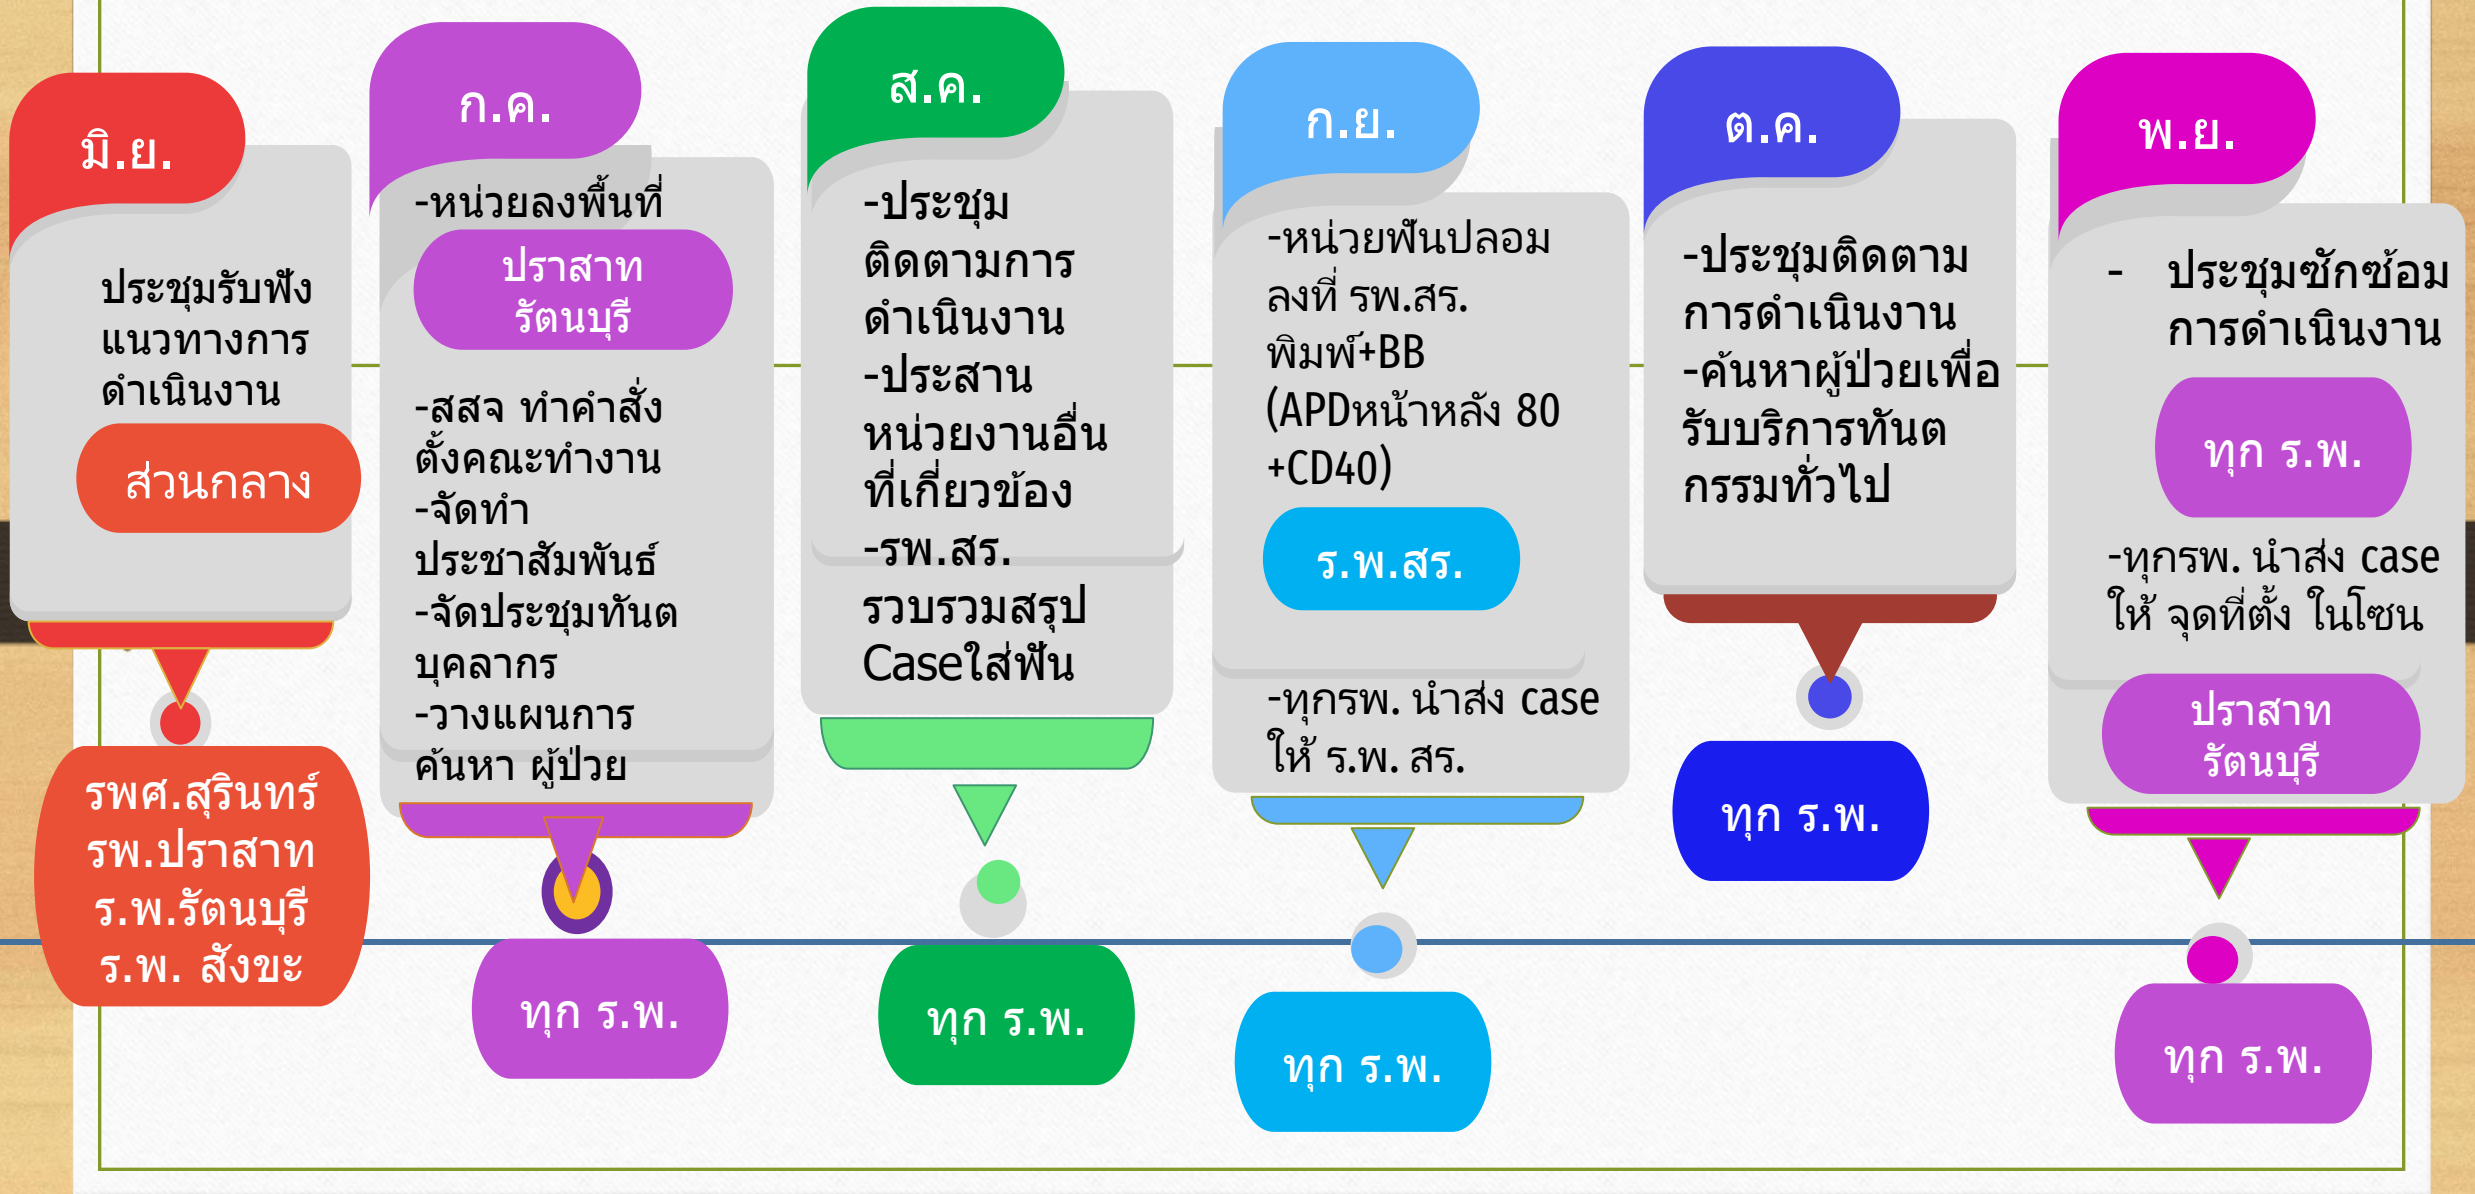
มิ.ย.

ประชุมรับฟังแนวทางการดำเนินงาน

ส่วนกลาง

รพศ.สุรินทร์
รพ.ปราสาท
ร.พ.รัตนบุรี
ร.พ. สังขะ

ก.ค.

-หน่วยลงพื้นที่

ปราสาท
รัตนบุรี

-สสจ ทำคำสั่งตั้งคณะทำงาน
-จัดทำประชาสัมพันธ์
-จัดประชุมทันตบุคลากร
-วางแผนการค้นหา ผู้ป่วย

ทุก ร.พ.

ส.ค.

-ประชุมติดตามการดำเนินงาน
-ประสานหน่วยงานอื่นที่เกี่ยวข้อง
-รพ.สร.
รวบรวมสรุป Caseใส่ฟัน

ทุก ร.พ.

ก.ย.

-หน่วยฟันปลอมลงที่ รพ.สร.
พิมพ์+BB
(APDหน้าหลัง 80
+CD40)

ร.พ.สร.

-ทุกรพ. นำส่ง case ให้ ร.พ. สร.

ทุก ร.พ.

ต.ค.

-ประชุมติดตามการดำเนินงาน
-ค้นหาผู้ป่วยเพื่อรับบริการทันตกรรมทั่วไป

ทุก ร.พ.

พ.ย.

- ประชุมซักซ้อมการดำเนินงาน

ทุก ร.พ.

-ทุกรพ. นำส่ง case ให้ จุดที่ตั้ง ในโซน

ปราสาท
รัตนบุรี

ทุก ร.พ.